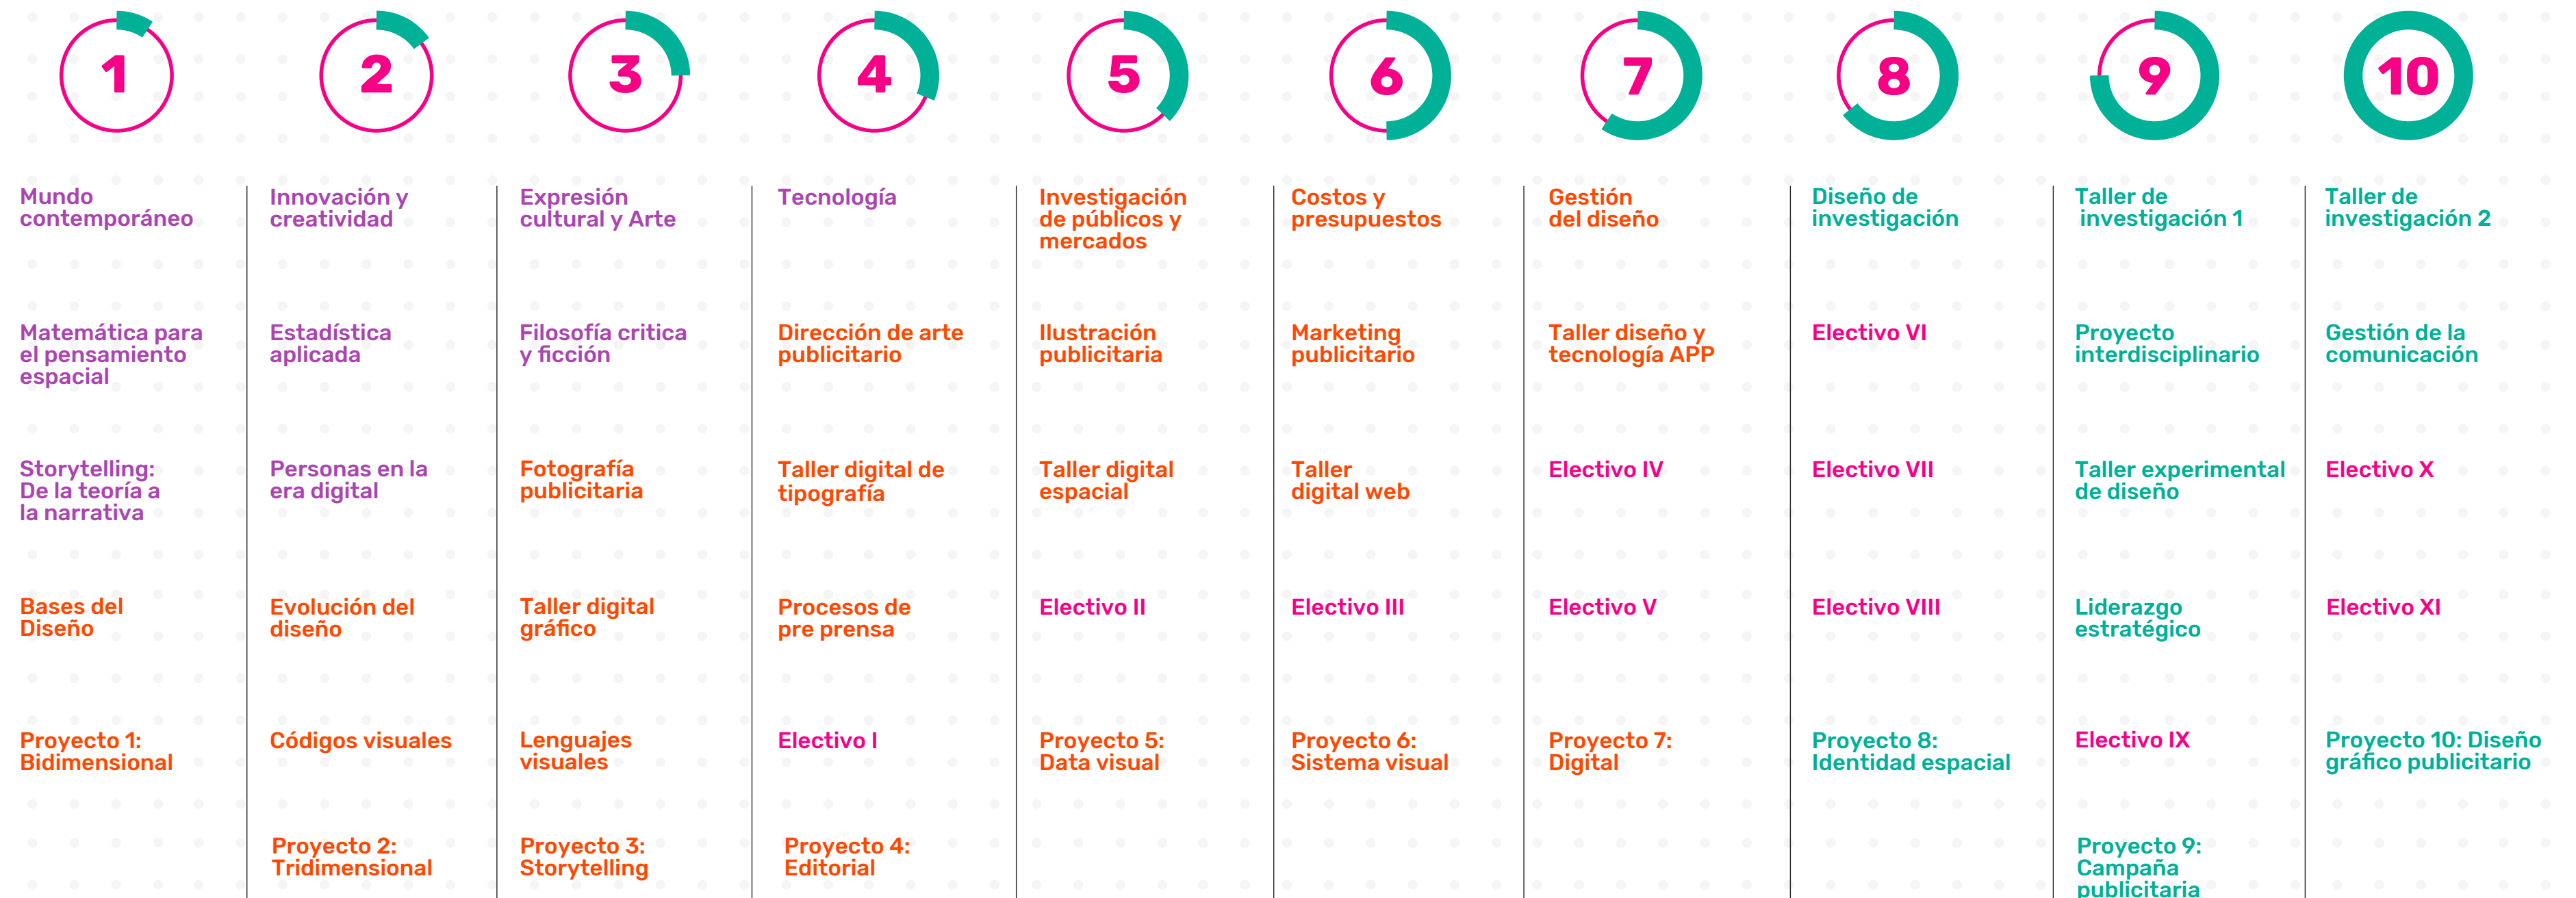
1

Mundo contemporáneo

Matemática para el pensamiento espacial

Storytelling: De la teoría a la narrativa

Bases del Diseño

Proyecto 1: Bidimensional

2

Innovación y creatividad

Estadística aplicada

Personas en la era digital

Evolución del diseño

Códigos visuales

Proyecto 2: Tridimensional

3

Expresión cultural y Arte

Filosofía critica y ficción

Fotografía publicitaria

Taller digital gráfico

Lenguajes visuales

Proyecto 3: Storytelling

4

Tecnología

Dirección de arte publicitario

Taller digital de tipografía

Procesos de pre prensa

Electivo I

Proyecto 4: Editorial

5

Investigación de públicos y mercados

Ilustración publicitaria

Taller digital espacial

Electivo II

Proyecto 5: Data visual

6

Costos y presupuestos

Marketing publicitario

Taller digital web

Electivo III

Proyecto 6: Sistema visual

7

Gestión del diseño

Taller diseño y tecnología APP

Electivo IV

Electivo V

Proyecto 7: Digital

8

Diseño de investigación

Electivo VI

Electivo VII

Electivo VIII

Proyecto 8: Identidad espacial

9

Taller de investigación 1

Proyecto interdisciplinario

Taller experimental de diseño

Liderazgo estratégico

Electivo IX

Proyecto 9: Campaña publicitaria

10

Taller de investigación 2

Gestión de la comunicación

Electivo X

Electivo XI

Proyecto 10: Diseño gráfico publicitario